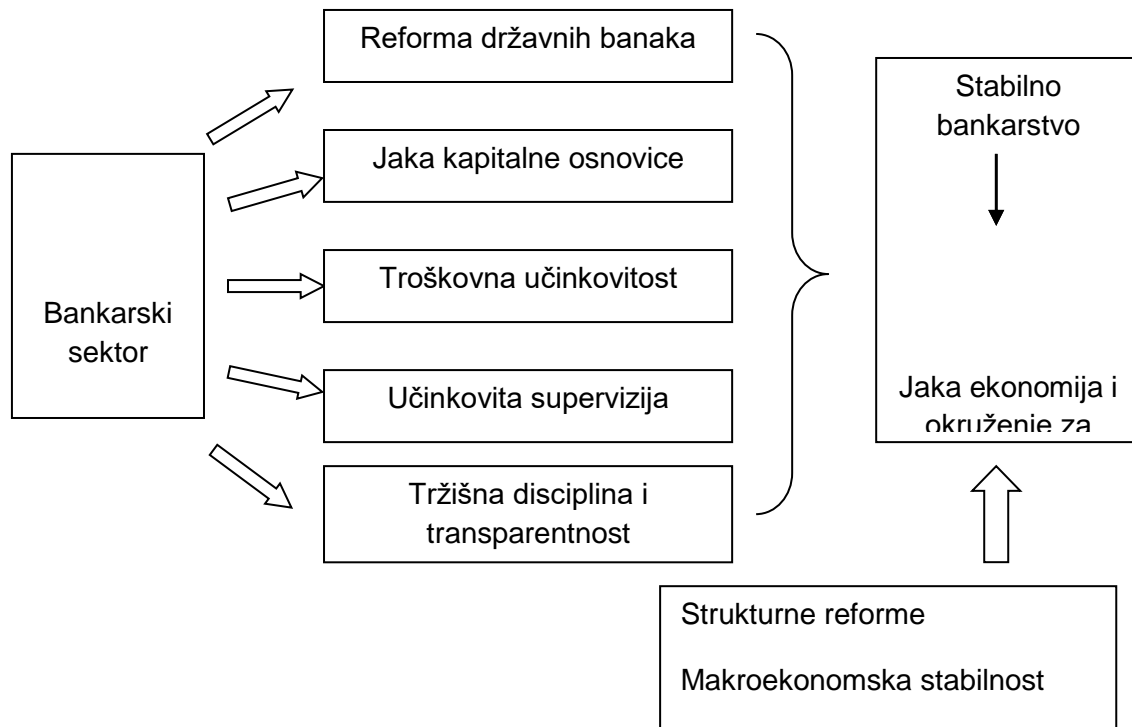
Bankarski sektor

Reforma državnih banaka

Jaka kapitalne osnovice

Troškovna učinkovitost

Učinkovita supervizija

Tržišna disciplina i transparentnost

Stabilno bankarstvo

Jaka ekonomija i okruženje za

Strukturne reforme

Makroekonomska stabilnost